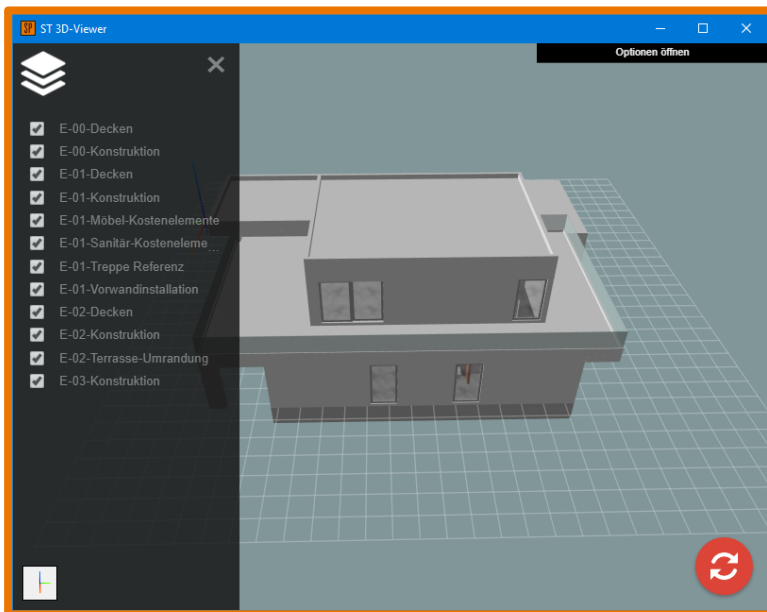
ST 3D-Viewer

Optionen öffnen

E-00-Decken
E-00-Konstruktion
E-01-Decken
E-01-Konstruktion
E-01-Möbel-Kostenelemente
E-01-Sanitär-Kosteneleme...
E-01-Treppe Referenz
E-01-Vorwandinstallation
E-02-Decken
E-02-Konstruktion
E-02-Terrasse-Umrandung
E-03-Konstruktion